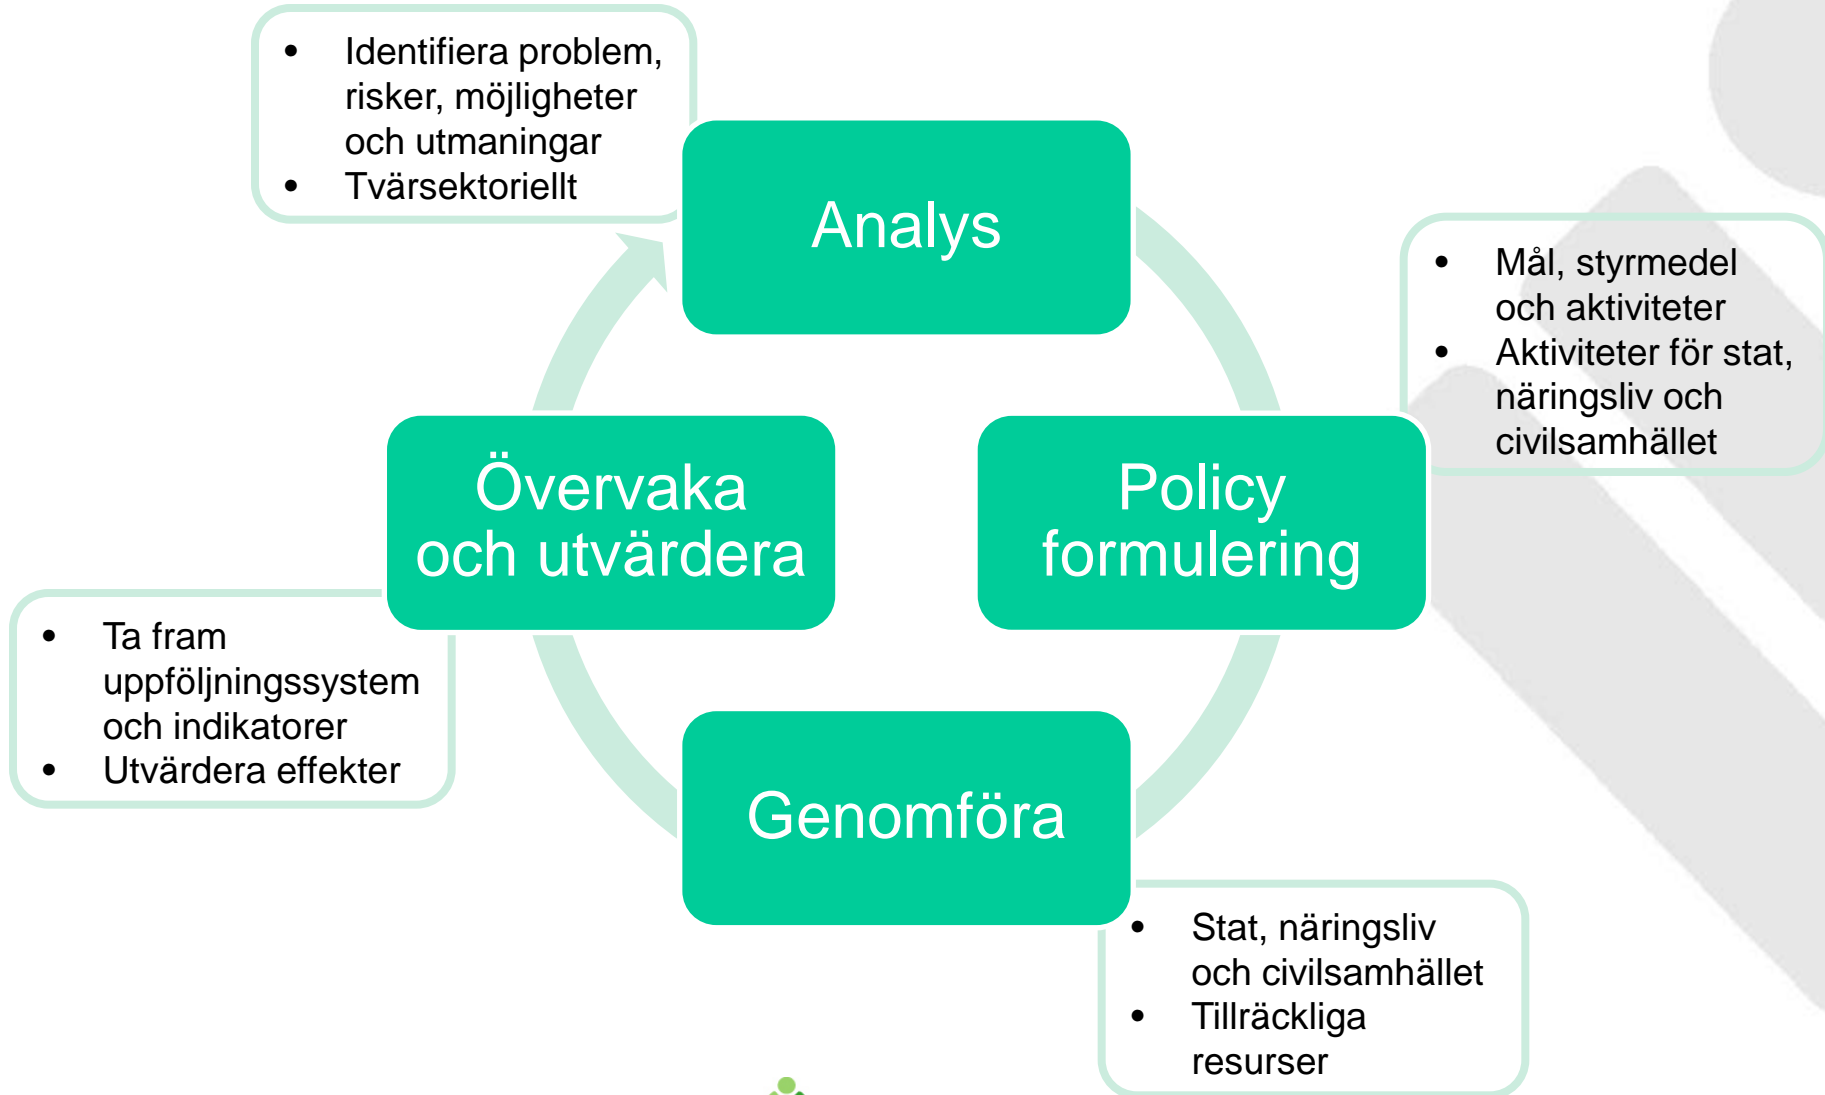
• Identifiera problem, risker, möjligheter och utmaningar
• Tvärsektoriellt

Analys

• Mål, styrmedel och aktiviteter
• Aktiviteter för stat, näringsliv och civilsamhället

Övervaka och utvärdera

Policy formulering

• Ta fram uppföljningssystem och indikatorer
• Utvärdera effekter

Genomföra

• Stat, näringsliv och civilsamhället
• Tillräckliga resurser